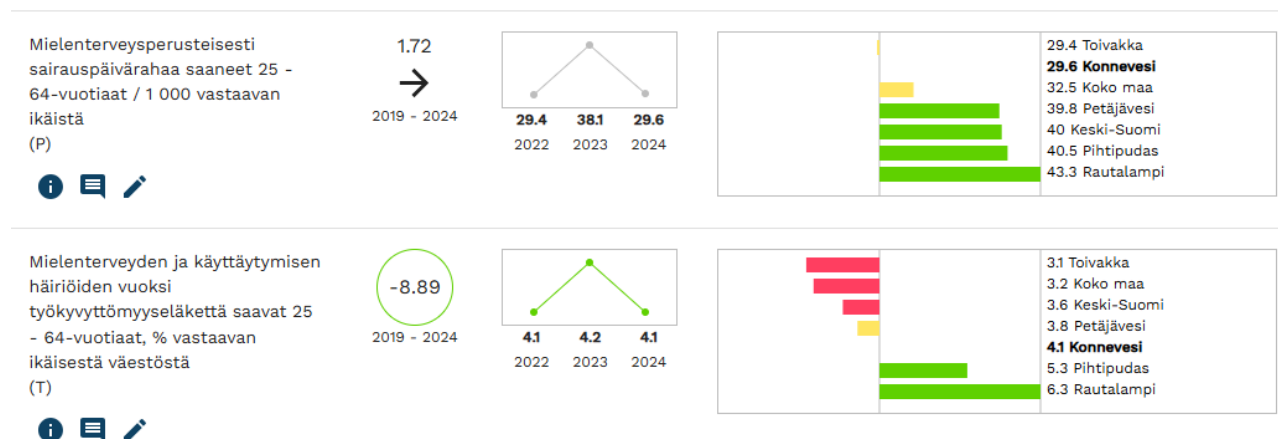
Mielenterveysperusteisesti sairauspäivärahaa saaneet 25 - 64-vuotiaat / 1 000 vastaavan ikäistä
(P)

1.72
→
2019 - 2024

| 29.4 | 38.1 | 29.6 |
|---|---|---|
| 2022 | 2023 | 2024 |

29.4 Toivakka
**29.6 Konnevesi**
32.5 Koko maa
39.8 Petäjävesi
40 Keski-Suomi
40.5 Pihtipudas
43.3 Rautalampi

Mielenterveyden ja käyttäytymisen häiriöiden vuoksi työkyvyttömyyseläkettä saavat 25 - 64-vuotiaat, % vastaavan ikäisestä väestöstä
(T)

-8.89
2019 - 2024

| 4.1 | 4.2 | 4.1 |
|---|---|---|
| 2022 | 2023 | 2024 |

3.1 Toivakka
3.2 Koko maa
3.6 Keski-Suomi
3.8 Petäjävesi
**4.1 Konnevesi**
5.3 Pihtipudas
6.3 Rautalampi